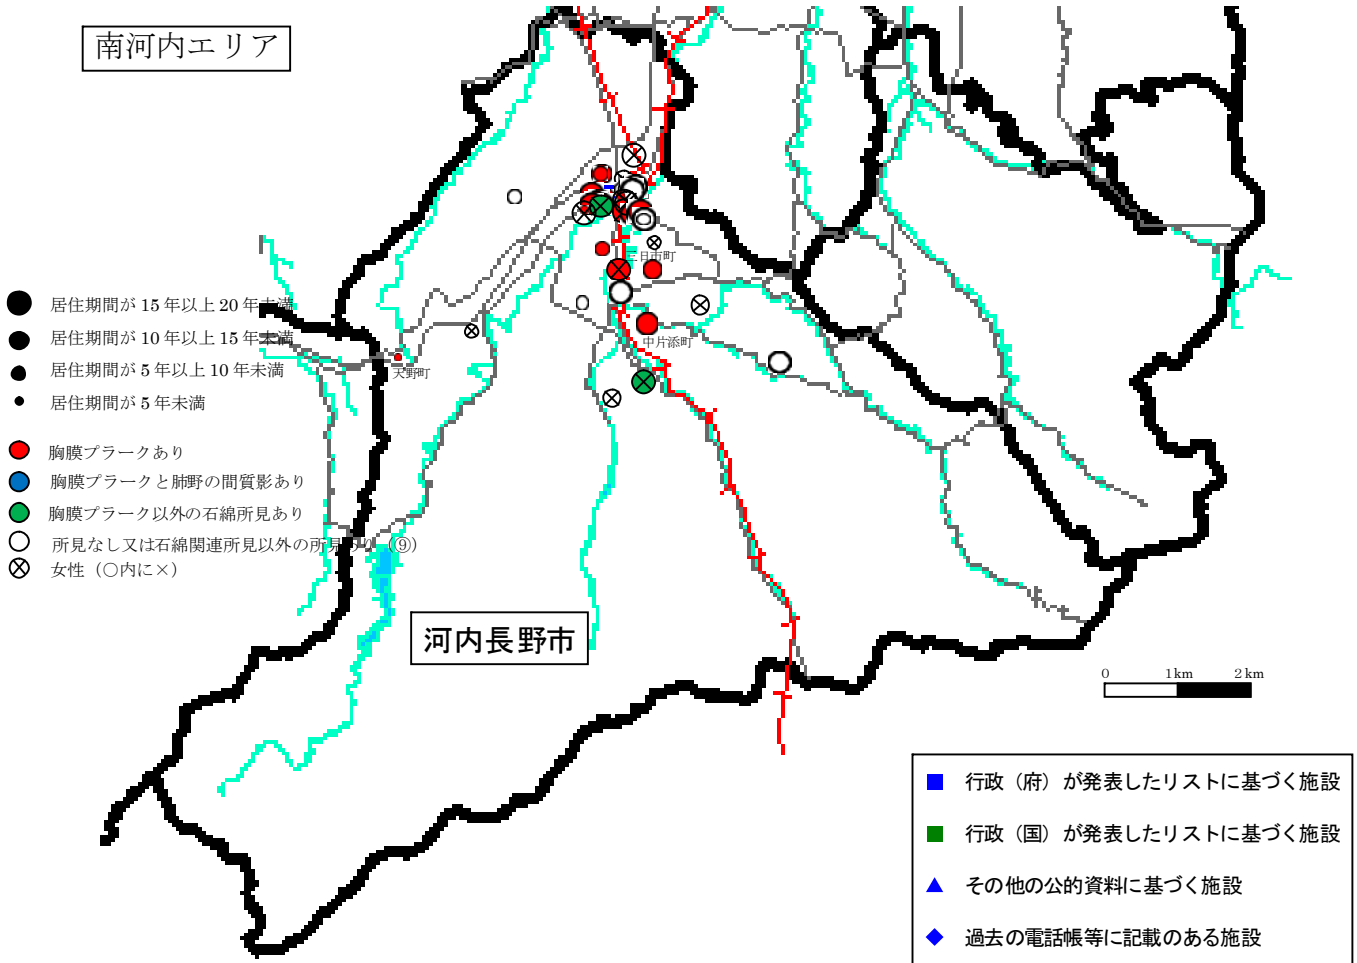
南河内エリア

居住期間が 15 年以上 20 年未満
居住期間が 10 年以上 15 年未満
居住期間が 5 年以上 10 年未満
居住期間が 5 年未満

胸膜プラークあり
胸膜プラークと肺野の間質影あり
胸膜プラーク以外の石綿所見あり
所見なし又は石綿関連所見以外の所見あり（⑨）
女性（〇内に×）

三日市町
天野町
中片添町

河内長野市

0 1km 2km

■ 行政（府）が発表したリストに基づく施設
■ 行政（国）が発表したリストに基づく施設
▲ その他の公的資料に基づく施設
◆ 過去の電話帳等に記載のある施設